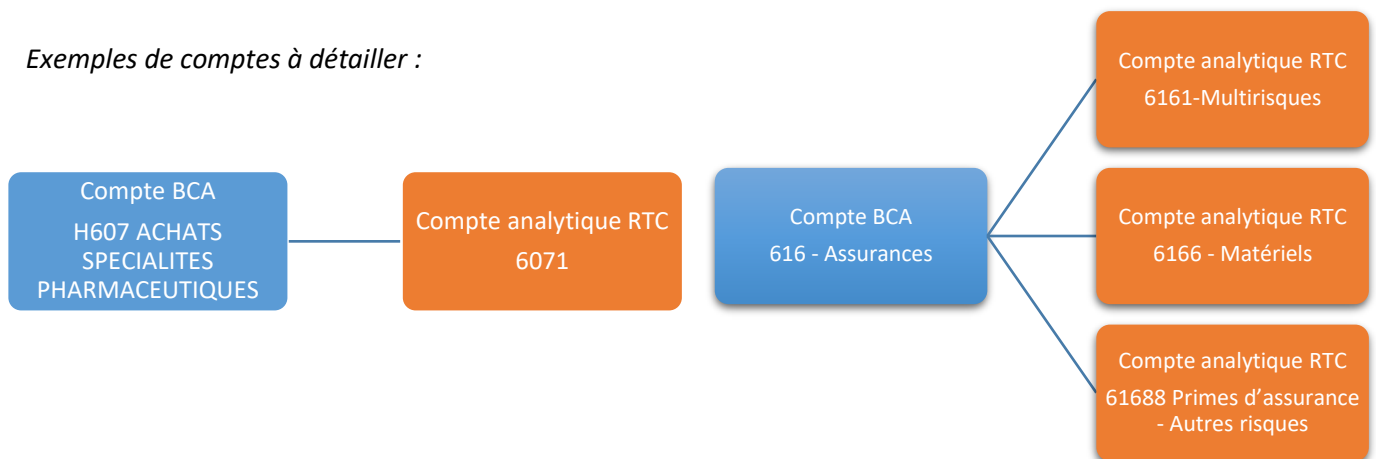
Exemples de comptes à détailler :

Compte BCA
H607 ACHATS SPECIALITES PHARMACEUTIQUES

Compte analytique RTC
6071

Compte BCA
616 - Assurances

Compte analytique RTC
6161-Multirisques

Compte analytique RTC
6166 - Matériels

Compte analytique RTC
61688 Primes d'assurance - Autres risques